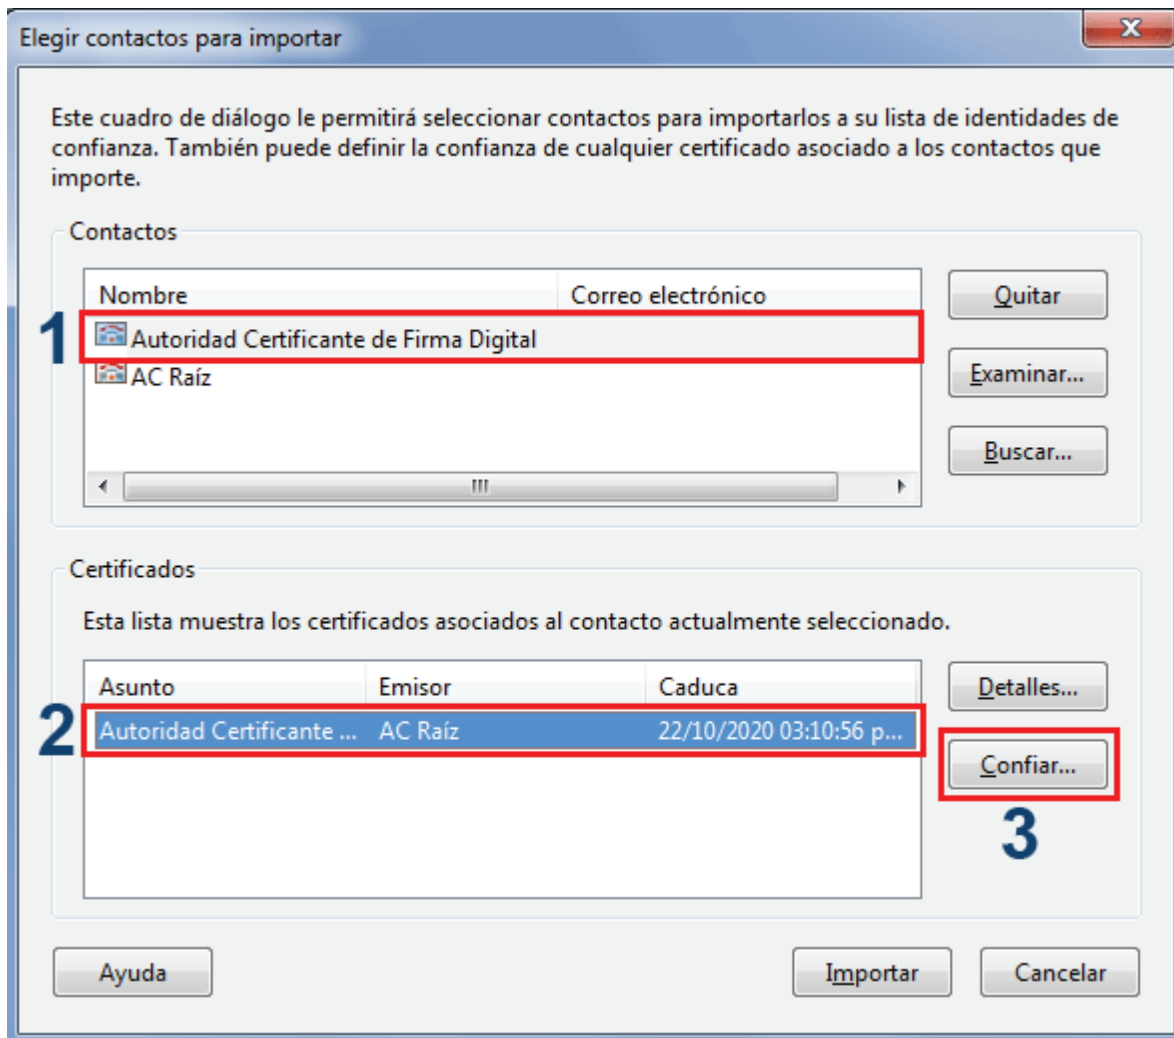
Elegir contactos para importar

Este cuadro de diálogo le permitirá seleccionar contactos para importarlos a su lista de identidades de confianza. También puede definir la confianza de cualquier certificado asociado a los contactos que importe.

Contactos

| Nombre | Correo electrónico |
|---|---|
| Autoridad Certificante de Firma Digital | |
| AC Raíz | |

1

Quitar

Examinar...

Buscar...

Certificados

Esta lista muestra los certificados asociados al contacto actualmente seleccionado.

| Asunto | Emisor | Caduca |
|---|---|---|
| Autoridad Certificante ... | AC Raíz | 22/10/2020 03:10:56 p... |

2

Detalles...

Confiar...

3

Ayuda

Importar

Cancelar